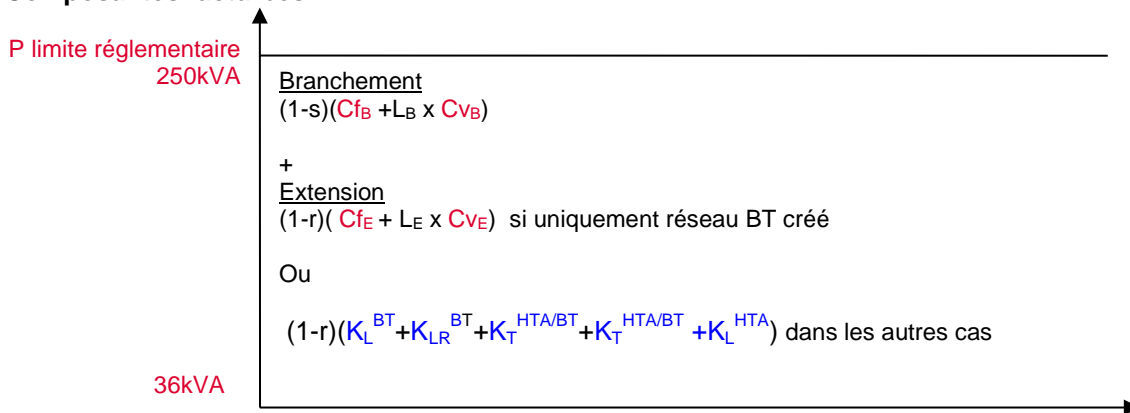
P limite réglementaire
250kVA

36kVA

Branchement
(1-s)($Cf_B$ +$L_B$ x $Cv_B$)

+
Extension
(1-r)( $Cf_E$ + $L_E$ x $Cv_E$) si uniquement réseau BT créé

Ou

(1-r)($K_L^{BT}$+$K_{LR}^{BT}$+$K_T^{HTA/BT}$+$K_T^{HTA/BT}$ +$K_L^{HTA}$) dans les autres cas